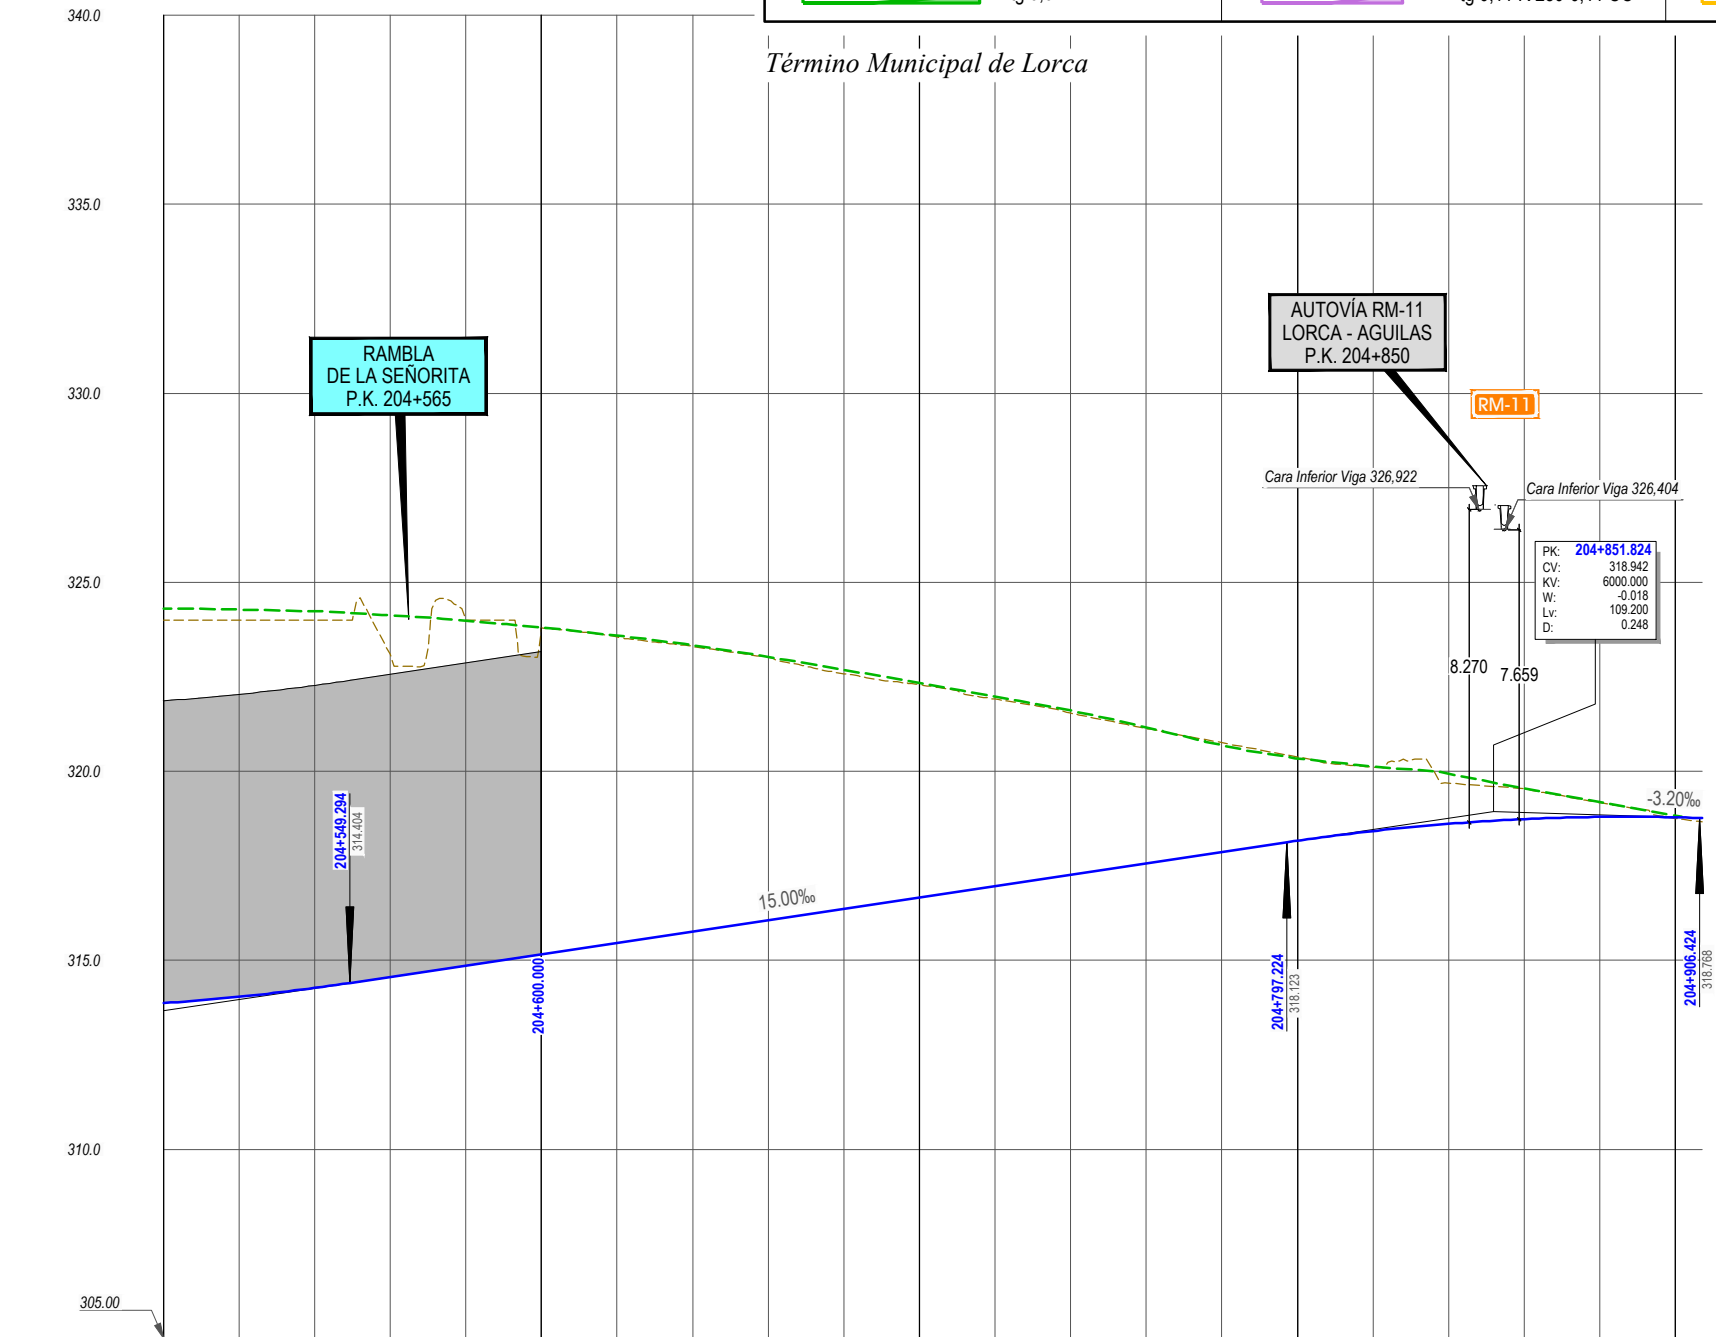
340.0

Término Municipal de Lorca

335.0

AUTOVÍA RM-11
LORCA - AGUILAS
P.K. 204+850

RAMBLA
DE LA SEÑORITA
P.K. 204+565

330.0

RM-11

Cara Inferior Viga 326,922

Cara Inferior Viga 326,404

| PK: | 204+851.824 |
|---|---|
| CV: | 318.942 |
| KV: | 6000.000 |
| W: | -0.018 |
| Lv: | 109.200 |
| D: | 0.248 |

325.0

8.270

7.659

320.0

-3.20‰

204+549.294

314.404

15.00‰

315.0

204+600.000

204+797.224

318.123

204+906.424

318.768

310.0

305.00